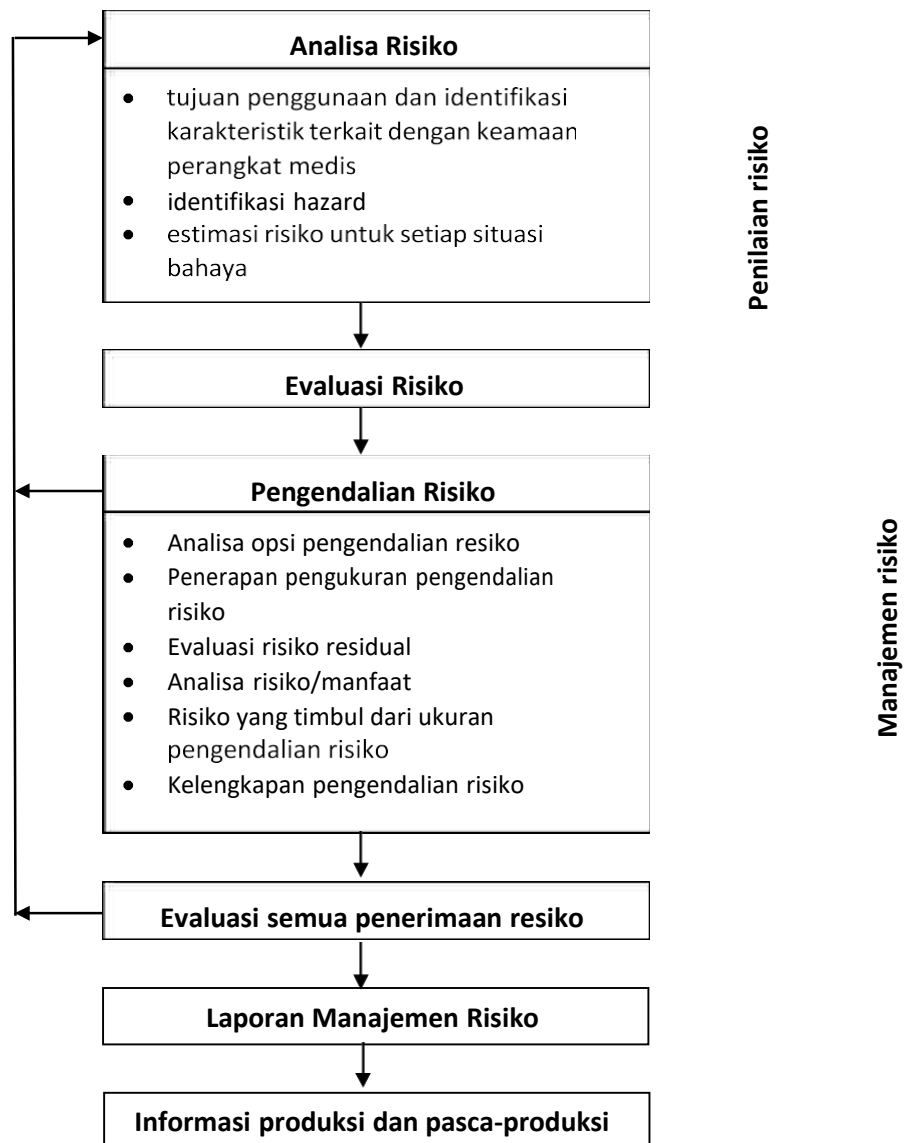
Analisa Risiko

- tujuan penggunaan dan identifikasi karakteristik terkait dengan keamaan perangkat medis
- identifikasi hazard
- estimasi risiko untuk setiap situasi bahaya

Penilaian risiko

Evaluasi Risiko

Pengendalian Risiko

- Analisa opsi pengendalian resiko
- Penerapan pengukuran pengendalian risiko
- Evaluasi risiko residual
- Analisa risiko/manfaat
- Risiko yang timbul dari ukuran pengendalian risiko
- Kelengkapan pengendalian risiko

Manajemen risiko

Evaluasi semua penerimaan resiko

Laporan Manajemen Risiko

Informasi produksi dan pasca-produksi